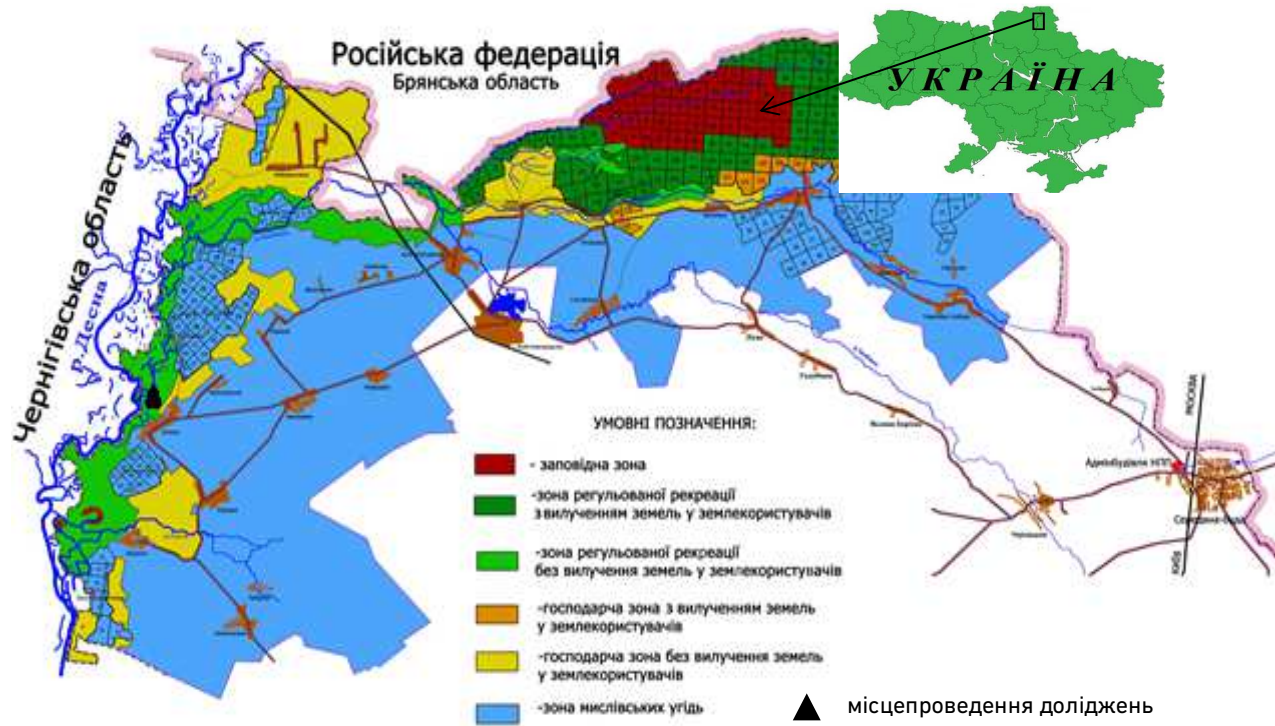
Російська федерація
Брянська область

УКРАЇНА

Чернігівська область

р. Десна

УМОВНІ ПОЗНАЧЕННЯ:

- заповідна зона

-зона регульованої рекреації з вилученням земель у землекористувачів

-зона регульованої рекреації без вилучення земель у землекористувачів

-господарча зона з вилученням земель у землекористувачів

-господарча зона без вилучення земель у землекористувачів

-зона мисливських угідь

місцепроведення доліджень

Адмінбудівля НПП

Середина-Буда

МОСКВА

КИЇВ